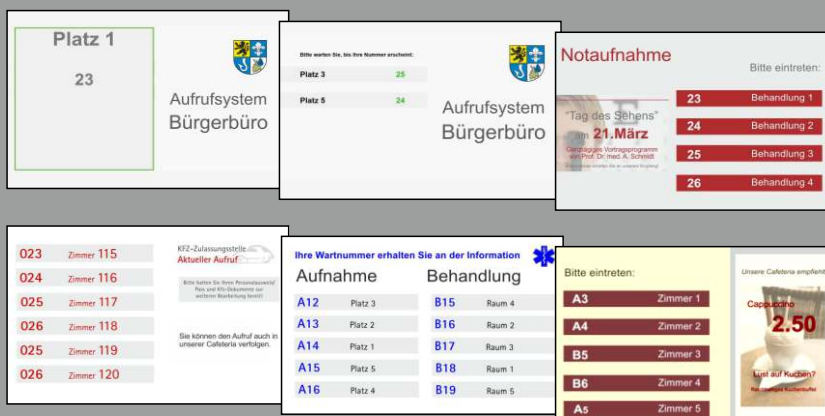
Platz 1

23

Aufrufsystem Bürgerbüro

Bitte warten Sie, bis Ihre Nummer erscheint:

| | |
|---|---|
| Platz 3 | 25 |
| Platz 5 | 24 |

Aufrufsystem Bürgerbüro

Notaufnahme

Bitte eintreten:

"Tag des Sehens" am 21.März

Ganztägiges Vortragsprogramm von Prof. Dr. med. A. Schmidt

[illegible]

| | |
|---|---|
| 23 | Behandlung 1 |
| 24 | Behandlung 2 |
| 25 | Behandlung 3 |
| 26 | Behandlung 4 |

| | |
|---|---|
| 023 | Zimmer 115 |
| 024 | Zimmer 116 |
| 025 | Zimmer 117 |
| 026 | Zimmer 118 |
| 025 | Zimmer 119 |
| 026 | Zimmer 120 |

KFZ-Zulassungsstelle
Aktueller Aufruf

Bitte halten Sie Ihren Personalausweis/ Pass und Kfz-Dokumente zur weiteren Bearbeitung bereit!

Sie können den Aufruf auch in unserer Cafeteria verfolgen.

Ihre Wartnummer erhalten Sie an der Information

| Aufnahme | | Behandlung | |
|---|---|---|---|
| A12 | Platz 3 | B15 | Raum 4 |
| A13 | Platz 2 | B16 | Raum 2 |
| A14 | Platz 1 | B17 | Raum 3 |
| A15 | Platz 5 | B18 | Raum 1 |
| A16 | Platz 4 | B19 | Raum 5 |

Bitte eintreten:

| | |
|---|---|
| A3 | Zimmer 1 |
| A4 | Zimmer 2 |
| B5 | Zimmer 3 |
| B6 | Zimmer 4 |
| A5 | Zimmer 5 |

Unsere Cafeteria empfiehlt

Cappuccino

2.50

Lust auf Kuchen?

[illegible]